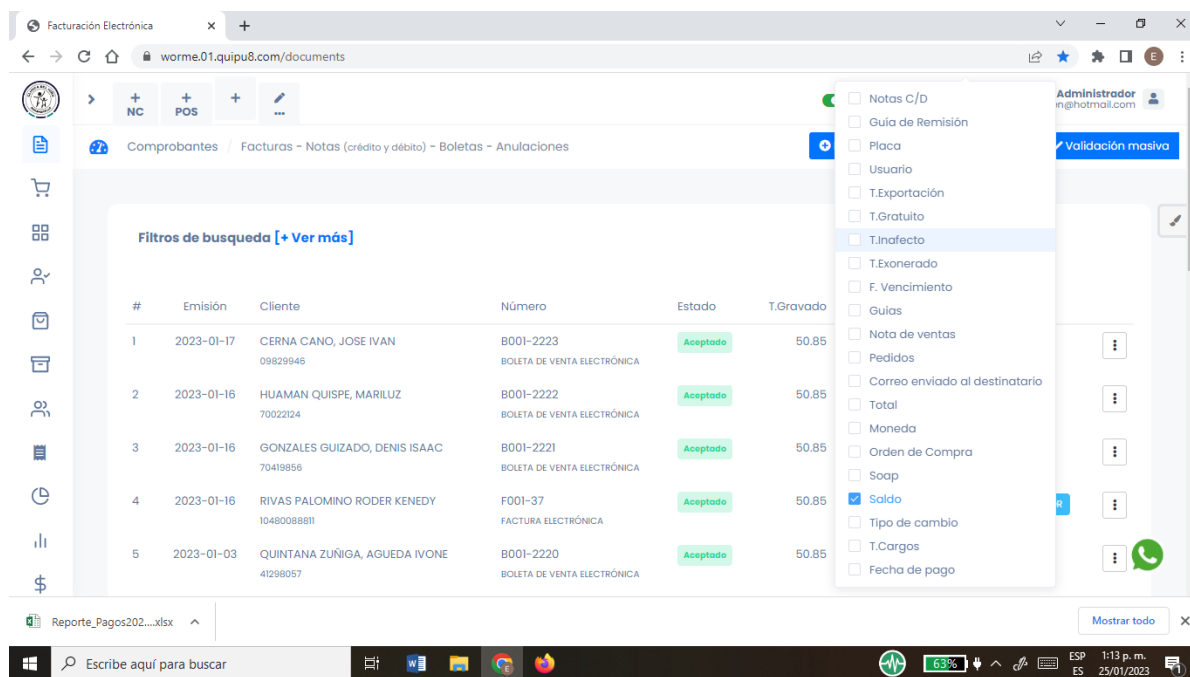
Facturación Electrónica × +

worme.01.quipu8.com/documents

+ NC + POS + ✎ ...

Administrador
n@hotmail.com

Comprobantes / Facturas - Notas (crédito y débito) - Boletas - Anulaciones

Validación masiva

Filtros de busqueda [+ Ver más]

| # | Emisión | Cliente | Número | Estado | T.Gravado |
|---|---|---|---|---|---|
| 1 | 2023-01-17 | CERNA CANO, JOSE IVAN 09829946 | B001-2223 BOLETA DE VENTA ELECTRÓNICA | Aceptado | 50.85 |
| 2 | 2023-01-16 | HUAMAN QUISPE, MARILUZ 70022124 | B001-2222 BOLETA DE VENTA ELECTRÓNICA | Aceptado | 50.85 |
| 3 | 2023-01-16 | GONZALES GUIZADO, DENIS ISAAC 70419856 | B001-2221 BOLETA DE VENTA ELECTRÓNICA | Aceptado | 50.85 |
| 4 | 2023-01-16 | RIVAS PALOMINO RODER KENEDY 10480088811 | F001-37 FACTURA ELECTRÓNICA | Aceptado | 50.85 |
| 5 | 2023-01-03 | QUINTANA ZUÑIGA, AGUEDA IVONE 41298057 | B001-2220 BOLETA DE VENTA ELECTRÓNICA | Aceptado | 50.85 |

Notas C/D
Guia de Remisión
Placa
Usuario
T.Exportación
T.Gratuito
T.Inafecto
T.Exonerado
F. Vencimiento
Guias
Nota de ventas
Pedidos
Correo enviado al destinatario
Total
Moneda
Orden de Compra
Soap
Saldo
Tipo de cambio
T.Cargos
Fecha de pago

Reporte_Pagos202....xlsx

Mostrar todo

Escribe aquí para buscar

63%

ESP ES
1:13 p. m.
25/01/2023